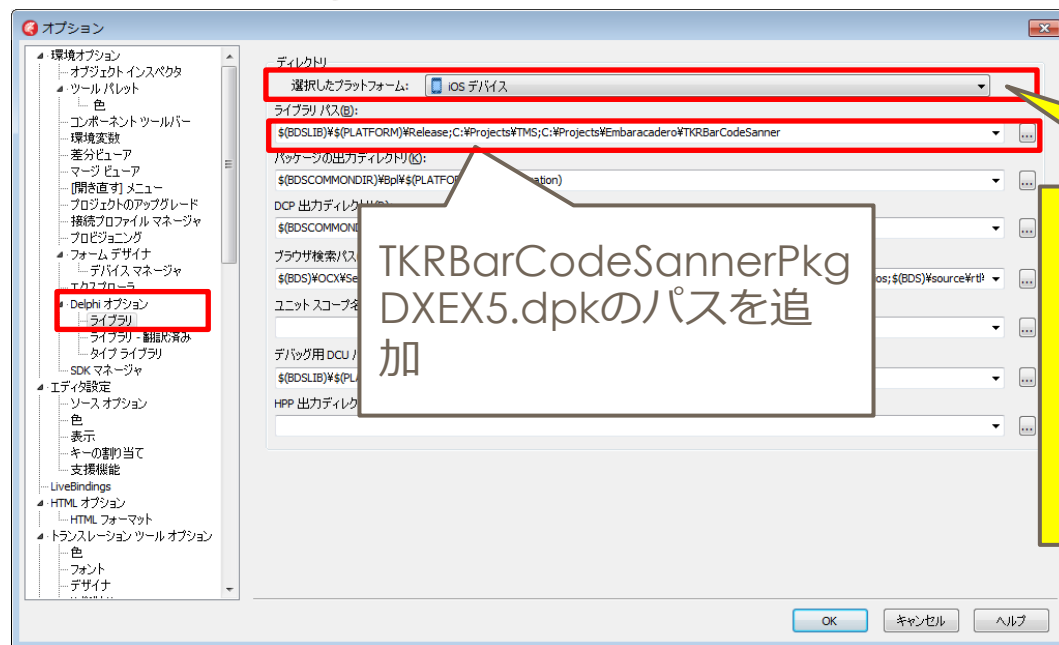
オプション

環境オプション
オブジェクト インスペクタ
ツール パレット
色
コンポーネント ツールバー
環境変数
差分ビューア
マージ ビューア
[開き直す] メニュー
プロジェクトのアップグレード
接続プロファイル マネージャ
プロビジョニング
フォーム デザイナ
デバイス マネージャ
エクスプローラ
Delphi オプション
ライブラリ
ライブラリ - 翻訳済み
タイプ ライブラリ
SDK マネージャ
エディタ設定
ソース オプション
色
表示
キーの割り当て
支援機能
LiveBindings
HTML オプション
HTML フォーマット
トランスレーション ツール オプション
色
フォント
デザイナ

ディレクトリ
選択したプラットフォーム: iOS デバイス
ライブラリ パス(B):
$(BDSLIB)¥$(PLATFORM)¥Release;C:¥Projects¥TMS;C:¥Projects¥Embaracadero¥TKRBarCodeSanner
パッケージの出力ディレクトリ(K):
$(BDSCOMMONDIR)¥Bpl¥$(PLATFO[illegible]ation)
DCP 出力ディレクトリ
$(BDSCOMMOND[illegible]
ブラウザ検索パス
$(BDS)¥OCX¥Se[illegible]os;$(BDS)¥source¥rtl
ユニット スコープ名
デバッグ用 DCU
$(BDSLIB)¥$(PL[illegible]
HPP 出力ディレク

TKRBarCodeSannerPkgDXEX5.dpkのパスを追加

OK
キャンセル
ヘルプ